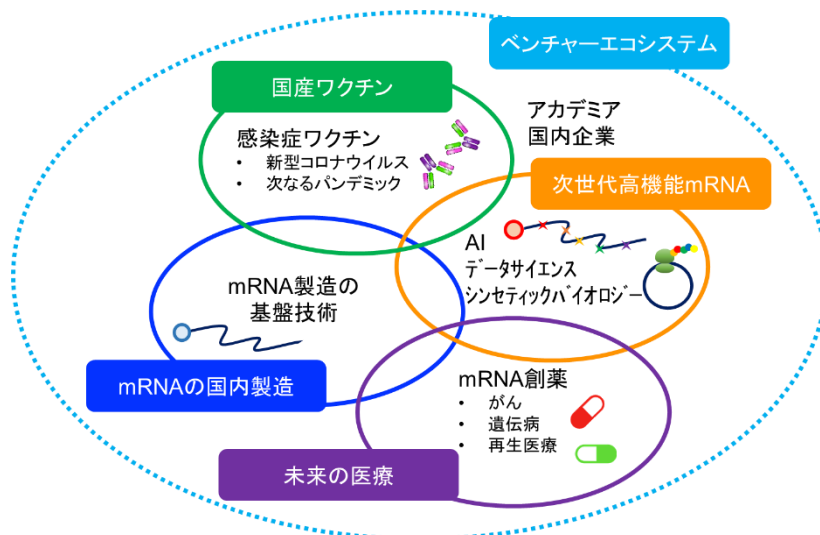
ベンチャーエコシステム

国産ワクチン

感染症ワクチン
• 新型コロナウイルス
• 次なるパンデミック

アカデミア
国内企業

次世代高機能mRNA

AI
データサイエンス
シンセティックバイオロジー

mRNA製造の
基盤技術

mRNAの国内製造

mRNA創薬
• がん
• 遺伝病
• 再生医療

未来の医療